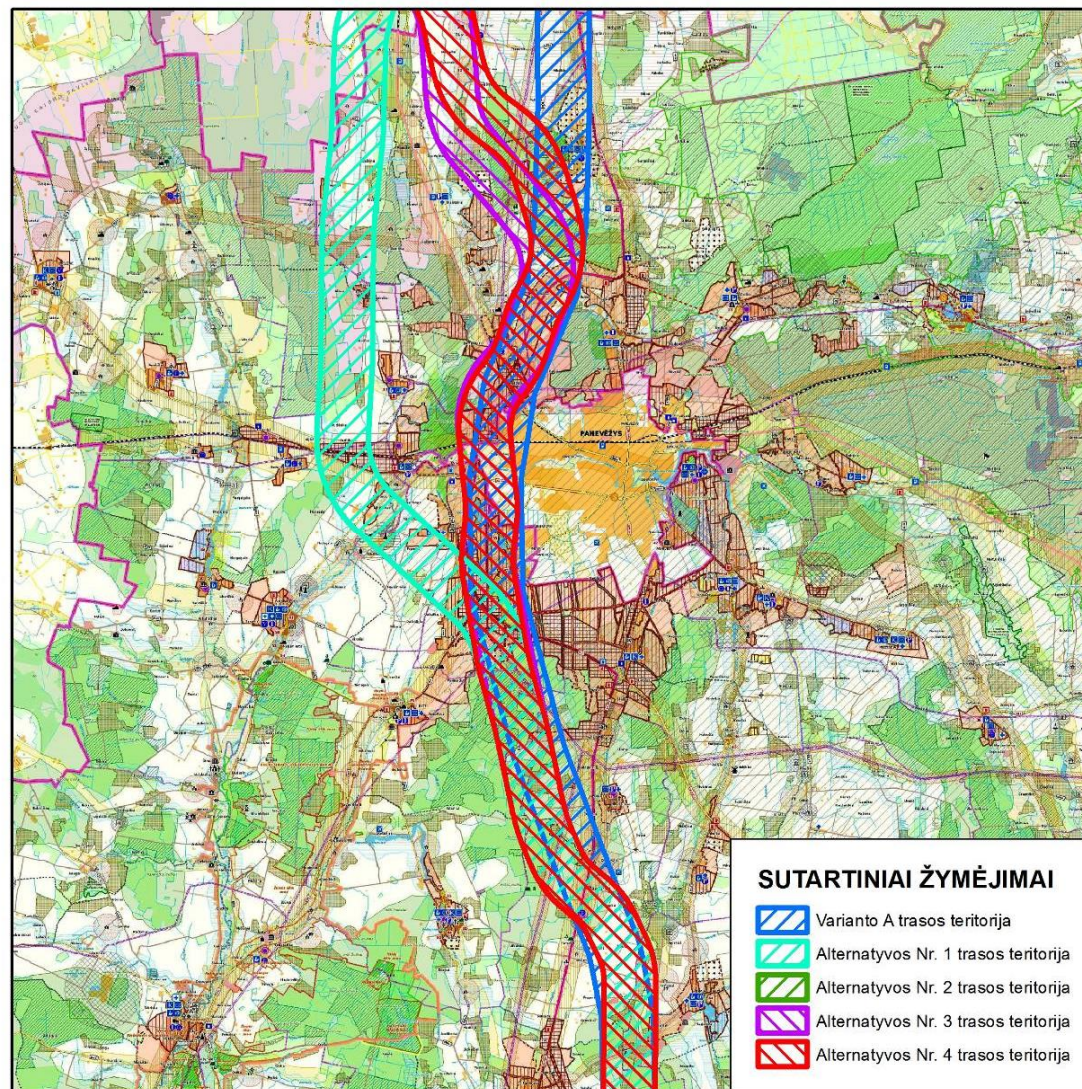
PANEVĖŽYS

SUTARTINIAI ŽYMĖJIMAI

Varianto A trasos teritorija

Alternatyvos Nr. 1 trasos teritorija

Alternatyvos Nr. 2 trasos teritorija

Alternatyvos Nr. 3 trasos teritorija

Alternatyvos Nr. 4 trasos teritorija